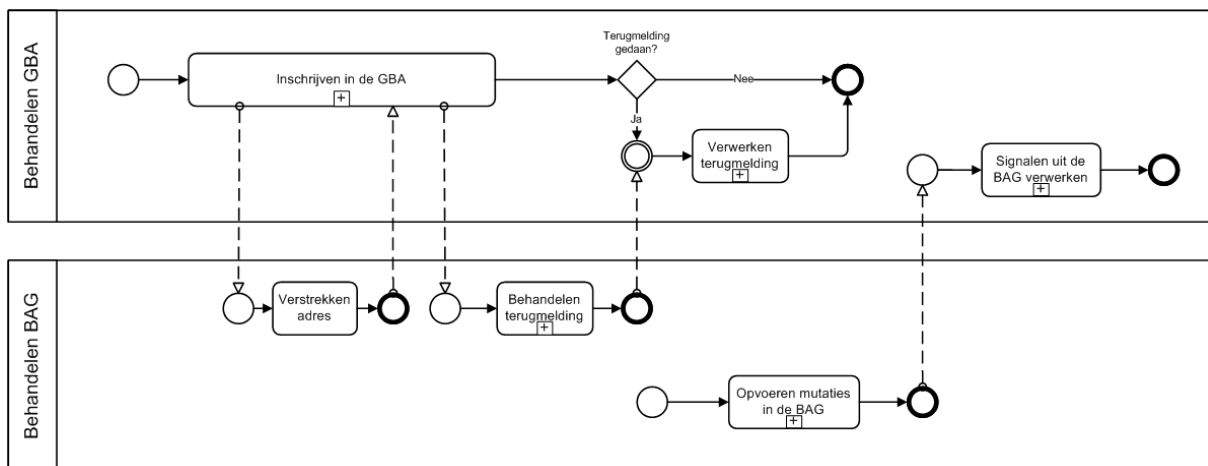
Behandelen GBA

Inschrijven in de GBA

Terugmelding gedaan?

Nee

Ja

Verwerken terugmelding

Signalen uit de BAG verwerken

Behandelen BAG

Verstrekken adres

Behandelen terugmelding

Opvoeren mutaties in de BAG